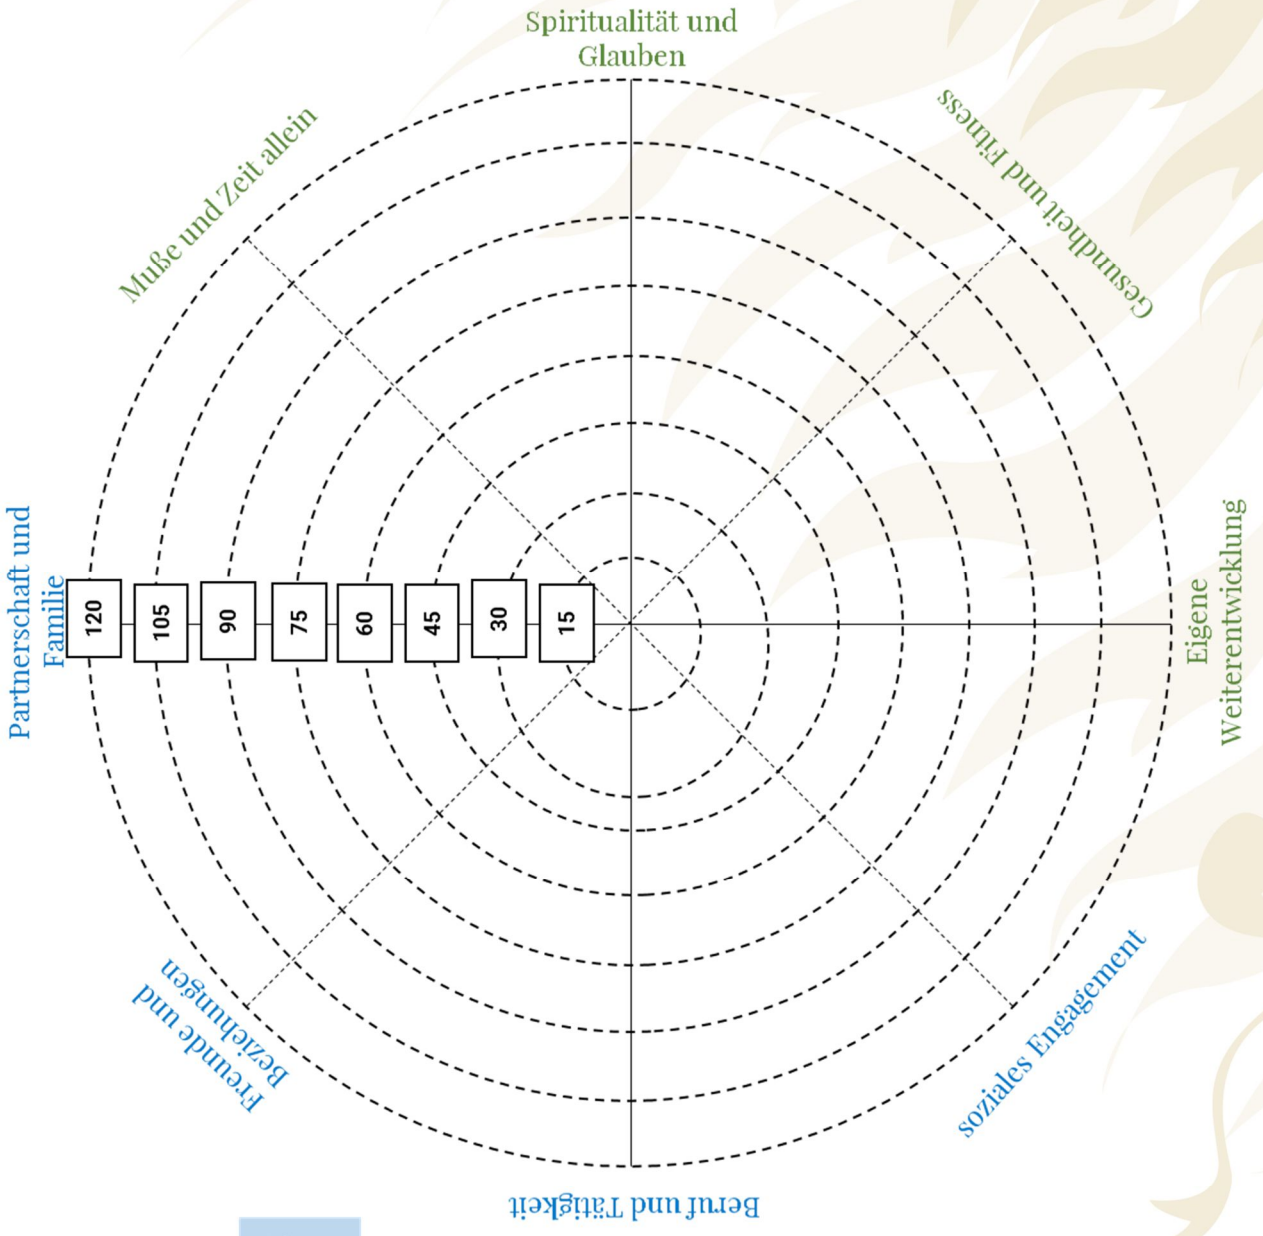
Spiritualität und Glauben

Gesundheit und Fitness

Muße und Zeit allein

Partnerschaft und Familie

120
105
90
75
60
45
30
15

Eigene Weiterentwicklung

Freunde und Beziehungen

soziales Engagement

Beruf und Tätigkeit